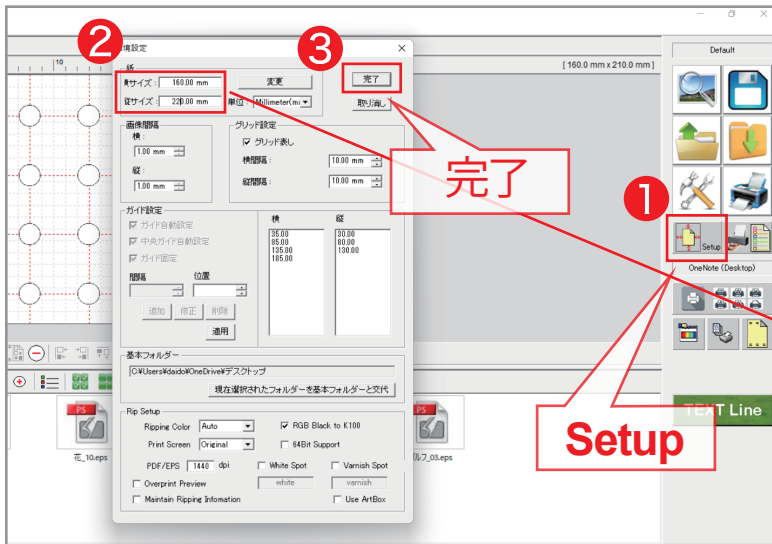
2
3
環境設定
紙
横サイズ : 160.00 mm
縦サイズ : 220.00 mm
変更
単位 Millimeter(m
完了
取り消し
画像間隔
横
1.00 mm
縦
1.00 mm
グリッド設定
グリッド表し
横間隔 : 10.00 mm
縦間隔 : 10.00 mm
ガイド設定
ガイド自動設定
中央ガイド自動設定
ガイド固定
間隔
位置
追加 修正 削除
適用
横
35.00
85.00
135.00
185.00
縦
30.00
80.00
130.00
基本フォルダー
C:¥Users¥daido¥OneDrive¥デスクトップ
現在選択されたフォルダーを基本フォルダーと交代
Rip Setup
Ripping Color Auto
RGB Black to K100
Print Screen Original
64Bit Support
PDF/EPS 1440 dpi
White Spot
Varnish Spot
Overprint Preview
white
varnish
Maintain Ripping Infomation
Use ArtBox
完了
[ 160.0 mm x 210.0 mm ]
Default
1
Setup
OneNote (Desktop)
TEXT Line
Setup
花_10.eps
ルフ_03.eps
PS
PS
10